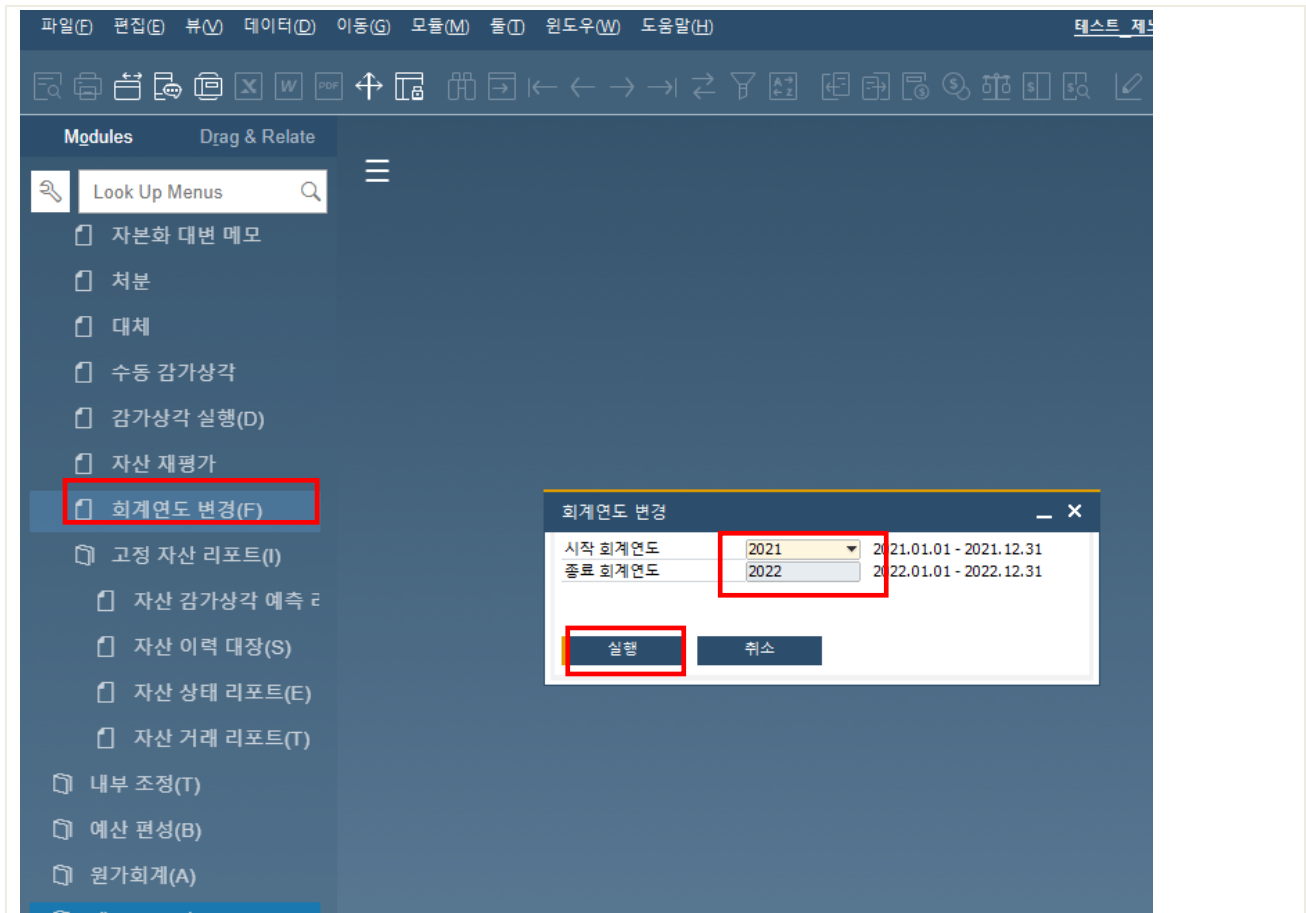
파일(F) 편집(E) 뷰(V) 데이터(D) 이동(G) 모듈(M) 툴(T) 윈도우(W) 도움말(H)

테스트_제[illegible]

Modules Drag & Relate

Look Up Menus

자본화 대변 메모
처분
대체
수동 감가상각
감가상각 실행(D)
자산 재평가
회계연도 변경(F)
고정 자산 리포트(I)
자산 감가상각 예측 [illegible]
자산 이력 대장(S)
자산 상태 리포트(E)
자산 거래 리포트(T)
내부 조정(T)
예산 편성(B)
원가회계(A)

회계연도 변경

| 시작 회계연도 | 2021 | 2021.01.01 - 2021.12.31 |
|---|---|---|
| 종료 회계연도 | 2022 | 2022.01.01 - 2022.12.31 |

실행 취소